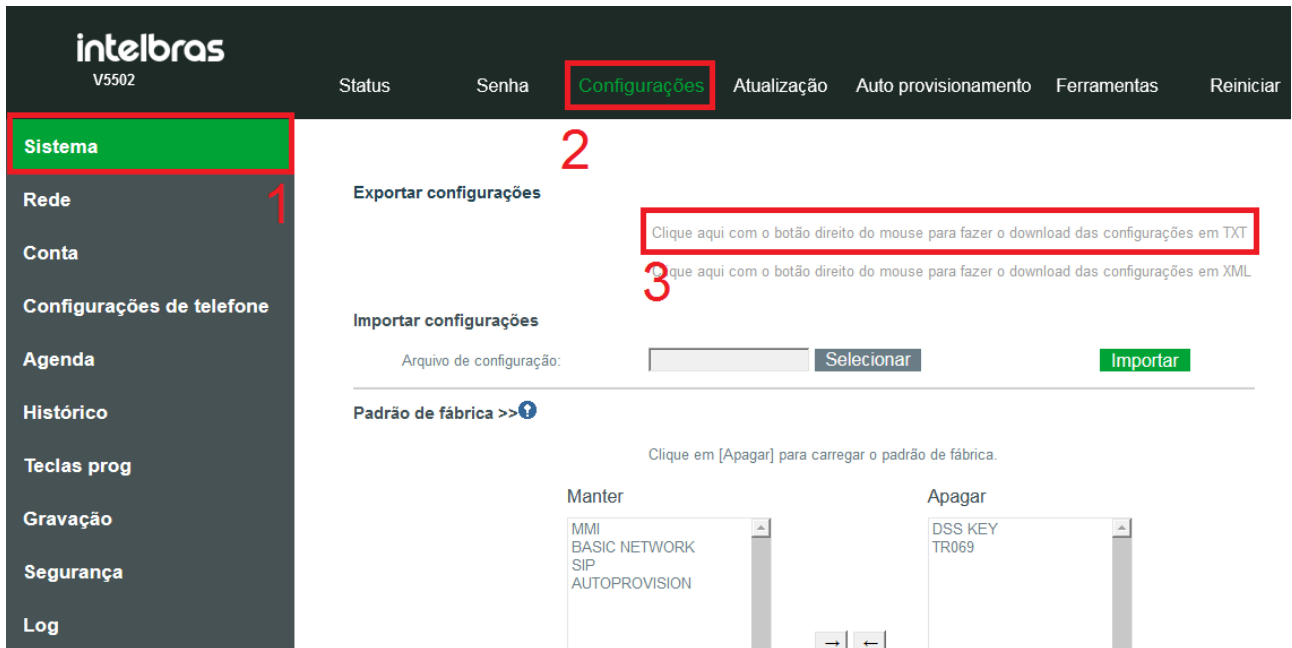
intelbras
V5502

Status Senha Configurações Atualização Auto provisionamento Ferramentas Reiniciar

Sistema
Rede
Conta
Configurações de telefone
Agenda
Histórico
Teclas prog
Gravação
Segurança
Log

1
2
3

Exportar configurações

Clique aqui com o botão direito do mouse para fazer o download das configurações em TXT

C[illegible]que aqui com o botão direito do mouse para fazer o download das configurações em XML

Importar configurações

Arquivo de configuração: Selecionar Importar

Padrão de fábrica >>

Clique em [Apagar] para carregar o padrão de fábrica.

Manter
MMI
BASIC NETWORK
SIP
AUTOPROVISION

→ ←

Apagar
DSS KEY
TR069